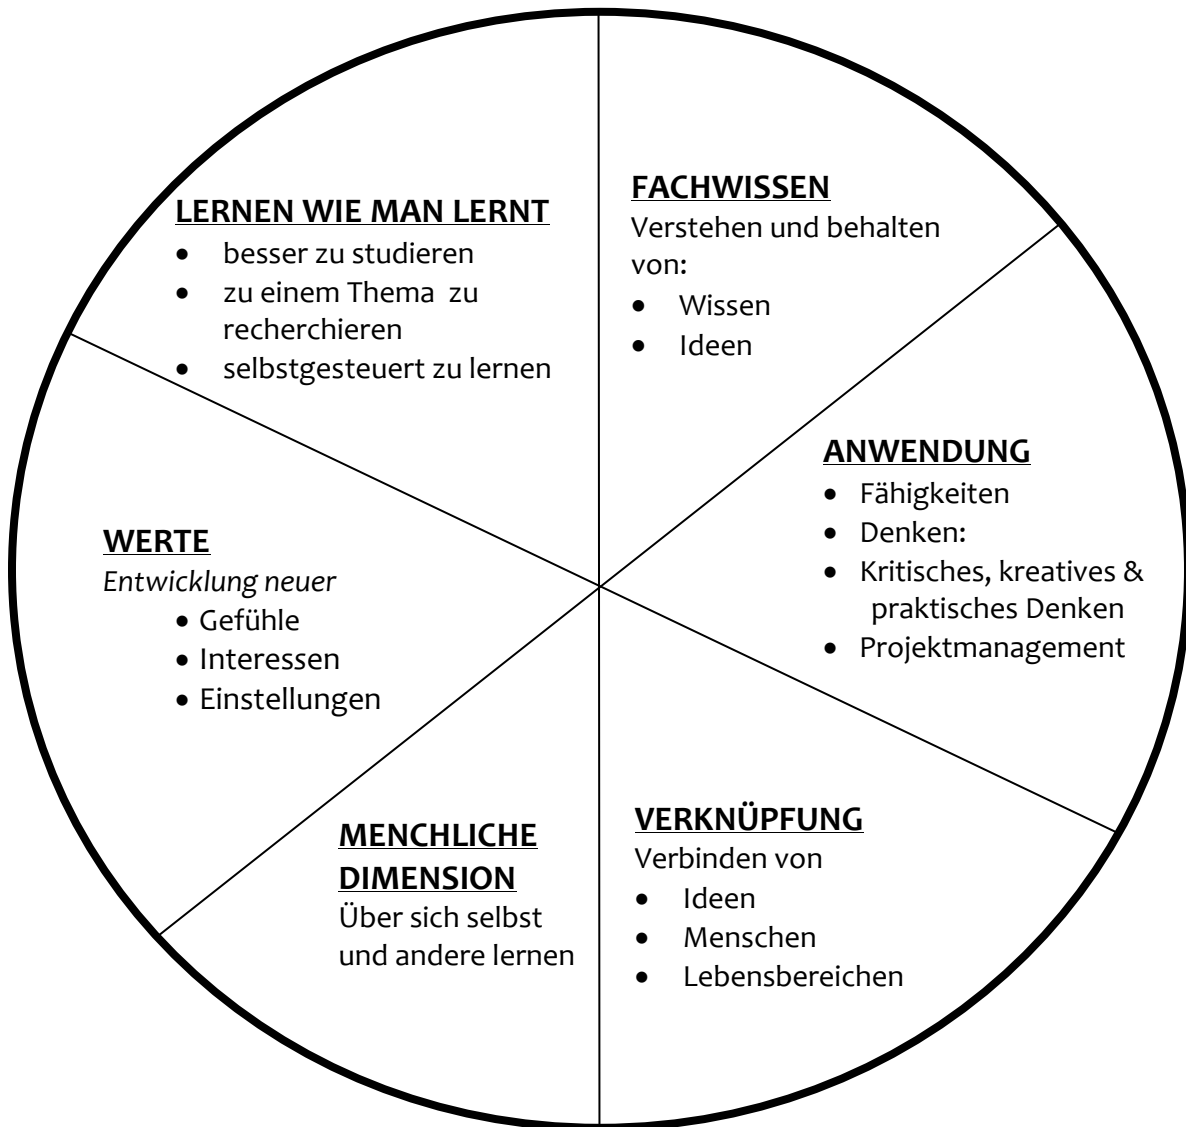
LERNEN WIE MAN LERNT
- besser zu studieren
- zu einem Thema zu recherchieren
- selbstgesteuert zu lernen

FACHWISSEN
Verstehen und behalten von:
- Wissen
- Ideen

ANWENDUNG
- Fähigkeiten
- Denken:
- Kritisches, kreatives & praktisches Denken
- Projektmanagement

WERTE
*Entwicklung neuer*
- Gefühle
- Interessen
- Einstellungen

MENCHLICHE DIMENSION
Über sich selbst und andere lernen

VERKNÜPFUNG
Verbinden von
- Ideen
- Menschen
- Lebensbereichen